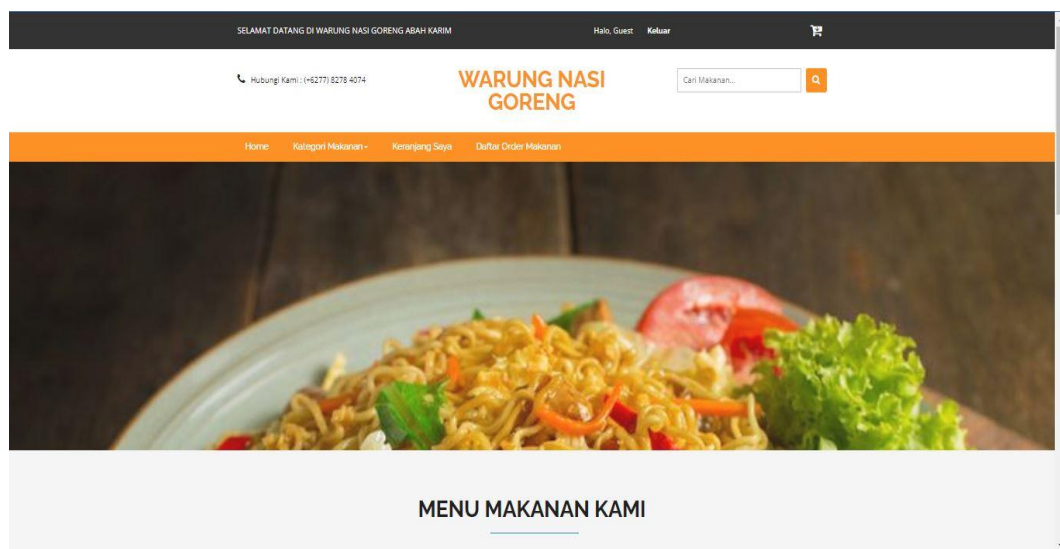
SELAMAT DATANG DI WARUNG NASI GORENG ABAH KARIM

Halo, Guest Keluar

Hubungi Kami : (+6277) 8278 4074

WARUNG NASI GORENG

Cari Makanan...

Home Kategori Makanan - Keranjang Saya Daftar Order Makanan

MENU MAKANAN KAMI